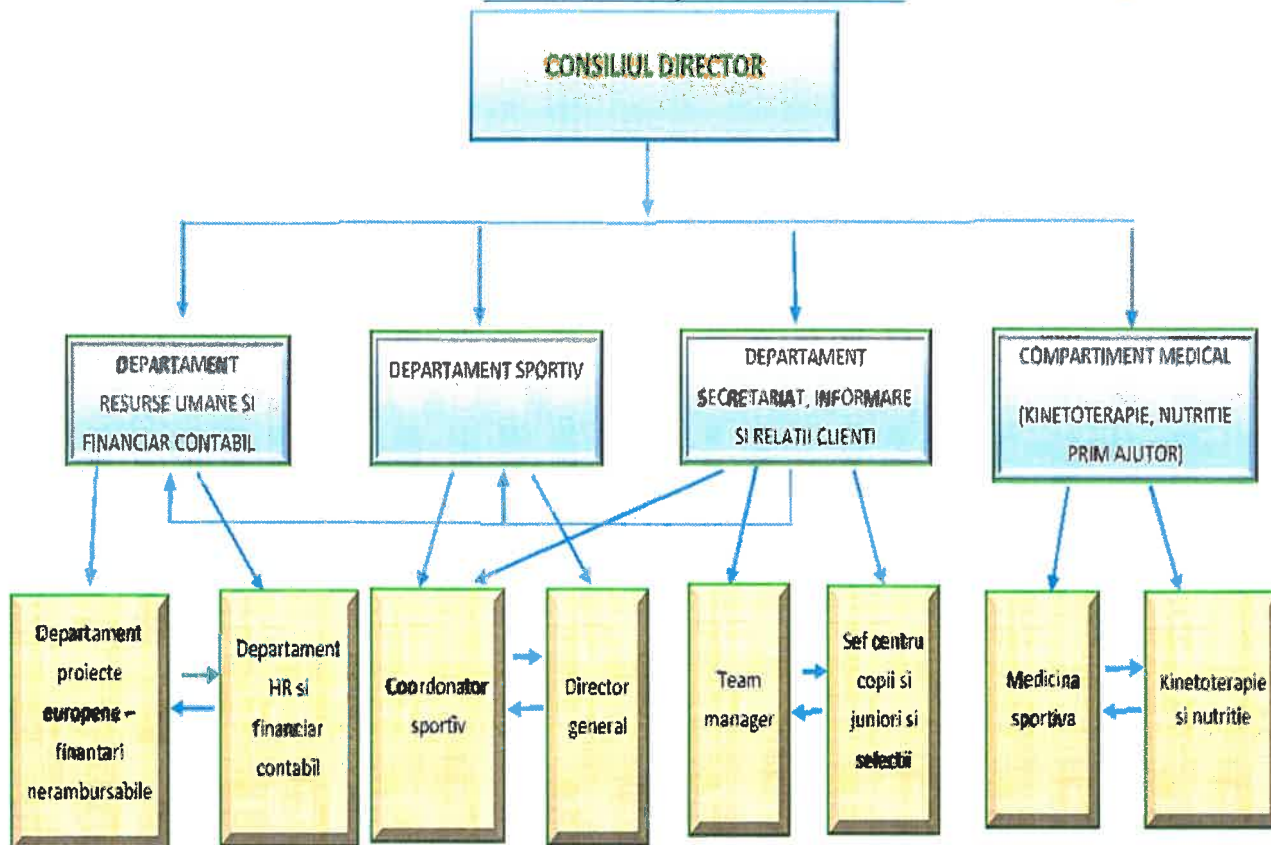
CONSILIUL DIRECTOR

DEPARTAMENT RESURSE UMANE SI FINANCIAR CONTABIL

DEPARTAMENT SPORTIV

DEPARTAMENT SECRETARIAT, INFORMARE SI RELATII CLIENTI

COMPARTIMENT MEDICAL (KINETOTERAPIE, NUTRITIE PRIM AJUTOR)

Departament proiecte europene – finantari nerambursabile

Departament HR si financiar contabil

Coordonator sportiv

Director general

Team manager

Sef centru copii si juniori si selectii

Medicina sportiva

Kinetoterapie si nutritie